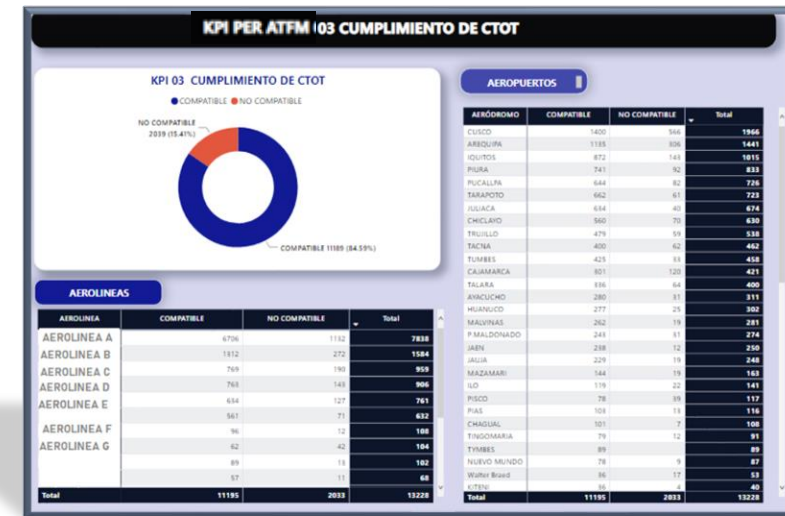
KPI PER ATFM 03 CUMPLIMIENTO DE CTOT

KPI 03 CUMPLIMIENTO DE CTOT

COMPATIBLE NO COMPATIBLE

NO COMPATIBLE 2039 (15.41%)

COMPATIBLE 11189 (84.59%)

AEROPUERTOS

| AERÓDROMO | COMPATIBLE | NO COMPATIBLE | Total |
|---|---|---|---|
| CUSCO | 1400 | 566 | 1966 |
| AREQUIPA | 1135 | 306 | 1441 |
| IQUITOS | 872 | 143 | 1015 |
| PIURA | 741 | 92 | 833 |
| PUCALLPA | 644 | 82 | 726 |
| TARAPOTO | 662 | 61 | 723 |
| JULIACA | 634 | 40 | 674 |
| CHICLAYO | 560 | 70 | 630 |
| TRUJILLO | 479 | 59 | 538 |
| TACNA | 400 | 62 | 462 |
| TUMBES | 425 | 33 | 458 |
| CAJAMARCA | 301 | 120 | 421 |
| TALARA | 336 | 64 | 400 |
| AYACUCHO | 280 | 31 | 311 |
| HUANUCO | 277 | 25 | 302 |
| MALVINAS | 262 | 19 | 281 |
| P.MALDONADO | 243 | 31 | 274 |
| JAEN | 238 | 12 | 250 |
| JAUJA | 229 | 19 | 248 |
| MAZAMARI | 144 | 19 | 163 |
| ILO | 119 | 22 | 141 |
| PISCO | 78 | 39 | 117 |
| PIAS | 103 | 13 | 116 |
| CHAGUAL | 101 | 7 | 108 |
| TINGOMARIA | 79 | 12 | 91 |
| TYMBES | 89 | | 89 |
| NUEVO MUNDO | 78 | 9 | 87 |
| Walter Braed | 36 | 17 | 53 |
| KITENI | 36 | 4 | 40 |
| Total | 11195 | 2033 | 13228 |

AEROLINEAS

| AEROLINEA | COMPATIBLE | NO COMPATIBLE | Total |
|---|---|---|---|
| AEROLINEA A | 6706 | 1132 | 7838 |
| AEROLINEA B | 1312 | 272 | 1584 |
| AEROLINEA C | 769 | 190 | 959 |
| AEROLINEA D | 763 | 143 | 906 |
| AEROLINEA E | 634 | 127 | 761 |
| | 561 | 71 | 632 |
| AEROLINEA F | 96 | 12 | 108 |
| AEROLINEA G | 62 | 42 | 104 |
| | 89 | 13 | 102 |
| | 57 | 11 | 68 |
| Total | 11195 | 2033 | 13228 |